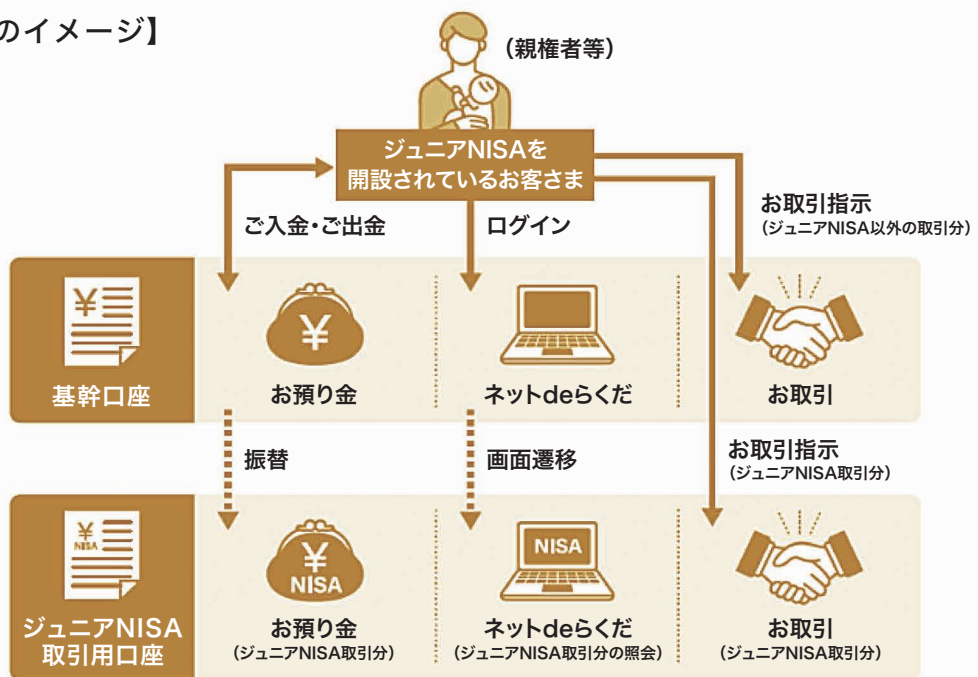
のイメージ】

（親権者等）

ジュニアNISAを
開設されているお客さま

ご入金・ご出金

ログイン

お取引指示
（ジュニアNISA以外の取引分）

¥

基幹口座

¥

お預り金

ネットdeらくだ

お取引

振替

画面遷移

お取引指示
（ジュニアNISA取引分）

¥
NISA

ジュニアNISA
取引用口座

¥
NISA

お預り金
（ジュニアNISA取引分）

NISA

ネットdeらくだ
（ジュニアNISA取引分の照会）

お取引
（ジュニアNISA取引分）